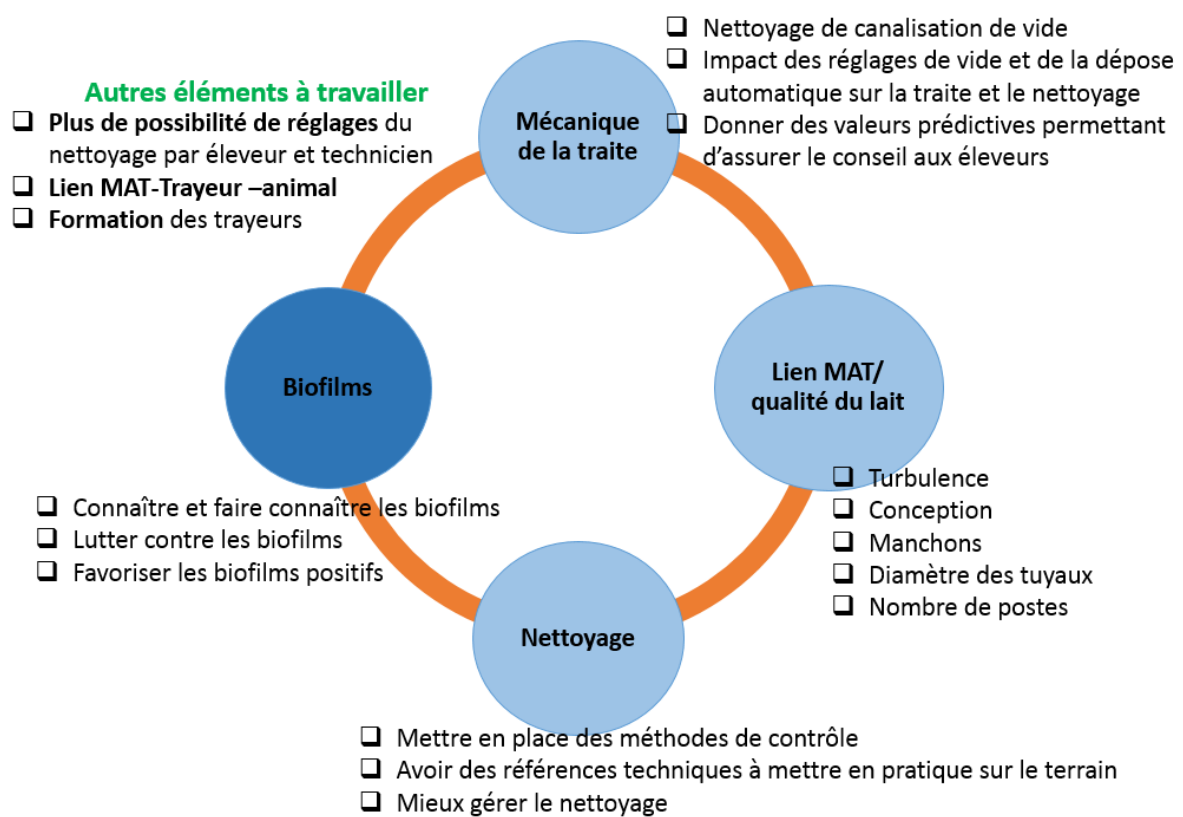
Autres éléments à travailler
❑ Plus de possibilité de réglages du nettoyage par éleveur et technicien
❑ Lien MAT-Trayeur –animal
❑ Formation des trayeurs

Mécanique de la traite

❑ Nettoyage de canalisation de vide
❑ Impact des réglages de vide et de la dépose automatique sur la traite et le nettoyage
❑ Donner des valeurs prédictives permettant d'assurer le conseil aux éleveurs

Biofilms

Lien MAT/ qualité du lait

❑ Connaître et faire connaître les biofilms
❑ Lutter contre les biofilms
❑ Favoriser les biofilms positifs

❑ Turbulence
❑ Conception
❑ Manchons
❑ Diamètre des tuyaux
❑ Nombre de postes

Nettoyage

❑ Mettre en place des méthodes de contrôle
❑ Avoir des références techniques à mettre en pratique sur le terrain
❑ Mieux gérer le nettoyage